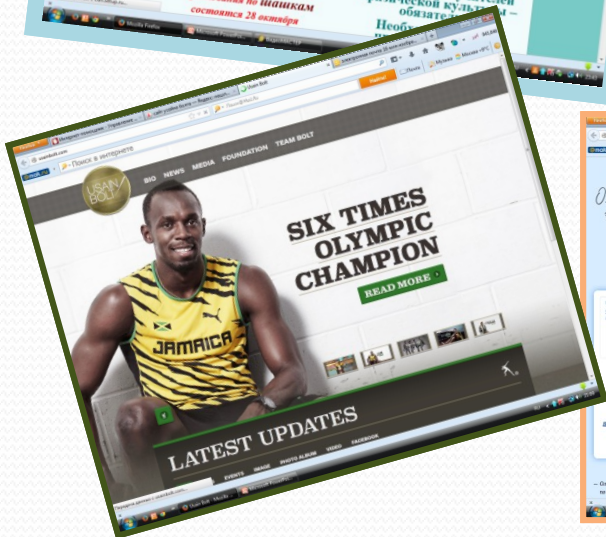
по шашкам
состоятся 28 октября
ической культу
обязате
Необх
Mozilla Firefox
Usain Bolt
Поиск в интернете
Найти
Поиск
Музыка
Почта
USAIN BOLT
BIO
NEWS
MEDIA
FOUNDATION
TEAM BOLT
SIX TIMES OLYMPIC CHAMPION
READ MORE
JAMAICA
PUMA
LATEST UPDATES
EVENTS
IMAGE
PHOTO ALBUM
VIDEO
FACEBOOK
Usain Bolt - Mozilla